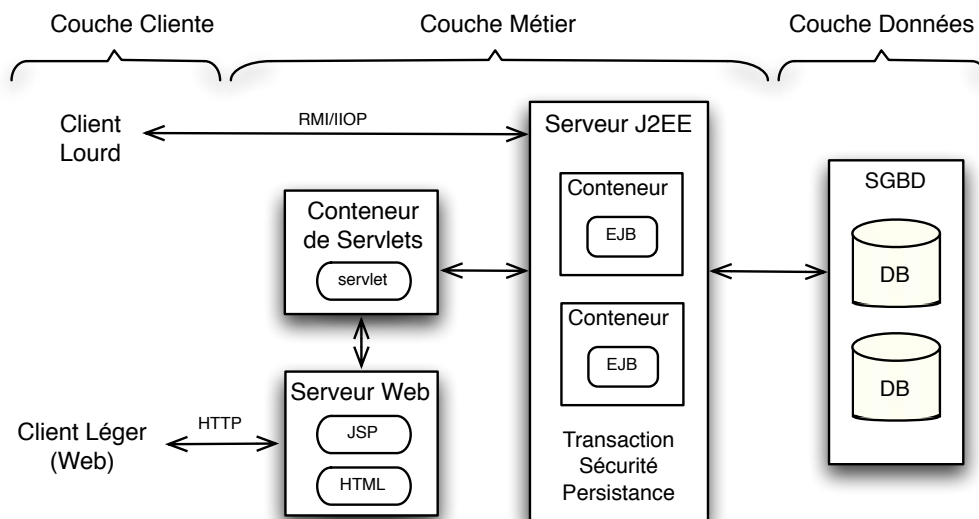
Couche Cliente

Couche Métier

Couche Données

Client
Lourd

RMI/IIOP

Serveur J2EE

Conteneur
EJB

Conteneur
EJB

Transaction
Sécurité
Persistance

Conteneur
de Servlets
servlet

Serveur Web
JSP
HTML

Client Léger
(Web)

HTTP

SGBD
DB
DB